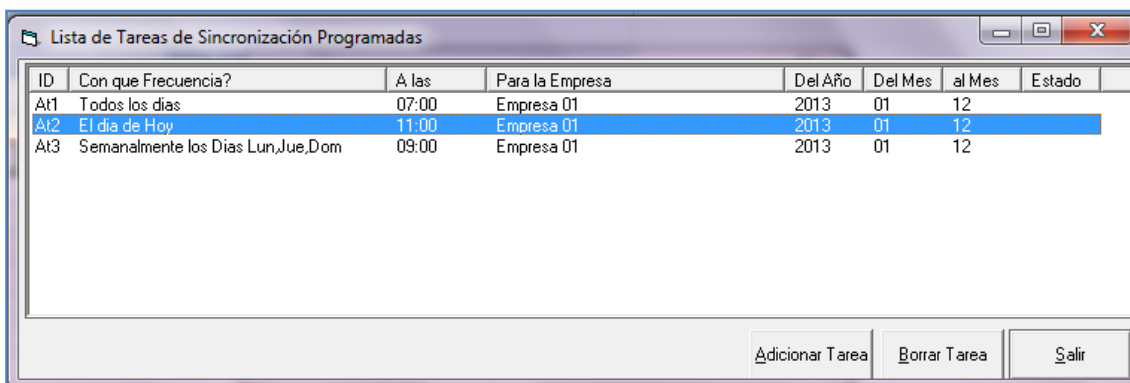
Lista de Tareas de Sincronización Programadas

| ID | Con que Frecuencia? | A las | Para la Empresa | Del Año | Del Mes | al Mes | Estado |
|---|---|---|---|---|---|---|---|
| At1 | Todos los dias | 07:00 | Empresa 01 | 2013 | 01 | 12 | |
| At2 | El dia de Hoy | 11:00 | Empresa 01 | 2013 | 01 | 12 | |
| At3 | Semanalmente los Dias Lun,Jue,Dom | 09:00 | Empresa 01 | 2013 | 01 | 12 | |

Adicionar Tarea
Borrar Tarea
Salir